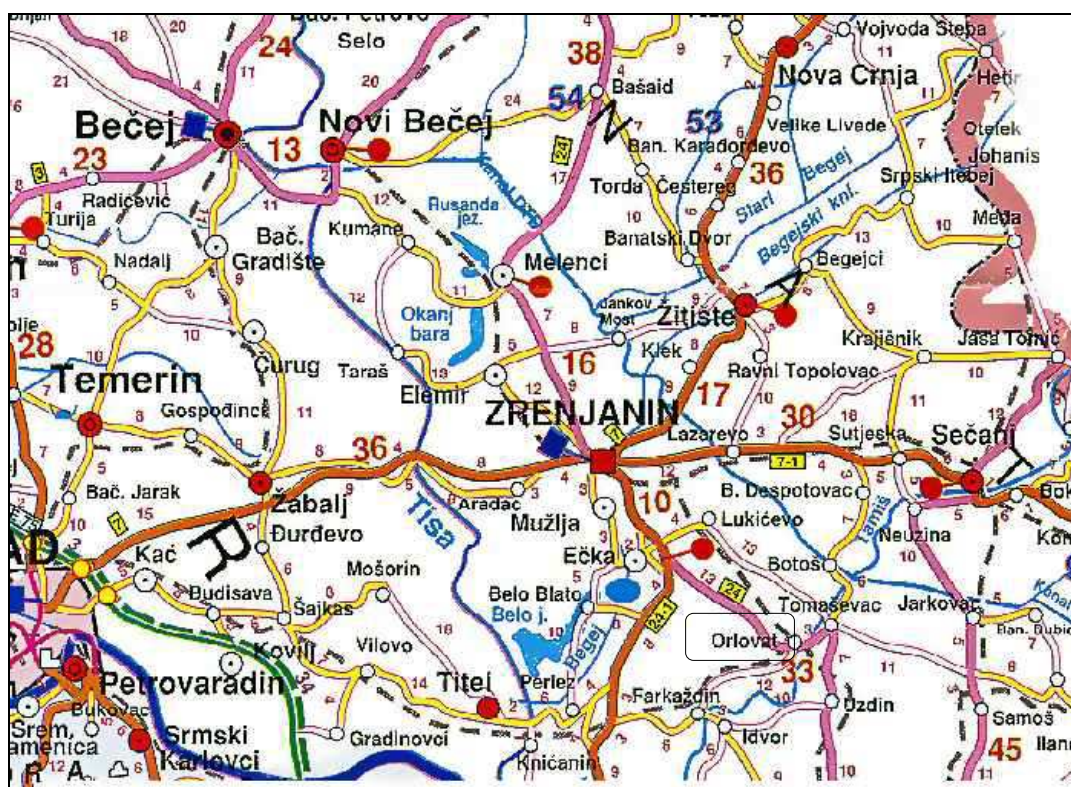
Bač. Petrovo Selo
Vojvoda Stepa
Nova Crnja
Hetin
Bečej
Novi Bečej
Bašaid
Velike Livade
Otelek
Johanis
Ban. Karađorđevo
Torda
Čestereg
Srpski Itebej
Radičević
Turija
Rusanda jez.
Stari Begej
Begejski kn.
Međa
Bač. Gradište
Kumane
Banatski Dvor
Begejci
Nadalj
Melenci
Okanj bara
Jankov Most
Žitište
Krajišnik
Jaša Tomić
Čurug
Taraš
Elemir
Klek
Ravni Topolovac
Temerin
Gospođinci
ZRENJANIN
Lazarevo
Sutjeska
Sečanj
Bač. Jarak
Žabalj
Aradac
B. Despotovac
Đurđevo
Tisa
Mužlja
Lukićevo
Tamiš
Neuzina
Kać
Ečka
Botoš
Mošorin
Budisava
Šajkaš
Belo Blato
Belo j.
Tomaševac
Jarkovac
Ban. Dubica
Kovilj
Vilovo
Begej
Orlovat
Titel
Perlez
Petrovaradin
Bukovac
Farkaždin
Ozdin
Srem. Kamenica
Srmski Karlovci
Gradinovci
Knićanin
Idvor
Samoš
Ilandža
18 24 38 54 53 23 13 36 28 16 17 30 36 10 33 45 24 7-1 24-1 7 E-75